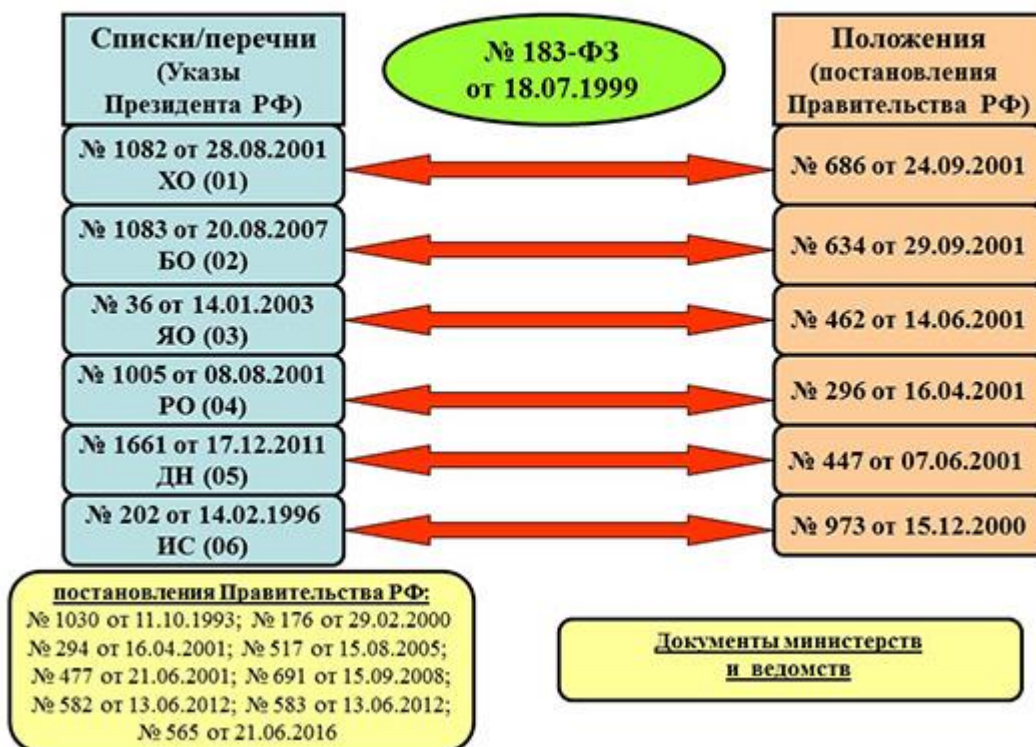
Списки/перечни (Указы Президента РФ)

№ 183-ФЗ от 18.07.1999

Положения (постановления Правительства РФ)

№ 1082 от 28.08.2001 ХО (01)

№ 686 от 24.09.2001

№ 1083 от 20.08.2007 БО (02)

№ 634 от 29.09.2001

№ 36 от 14.01.2003 ЯО (03)

№ 462 от 14.06.2001

№ 1005 от 08.08.2001 РО (04)

№ 296 от 16.04.2001

№ 1661 от 17.12.2011 ДН (05)

№ 447 от 07.06.2001

№ 202 от 14.02.1996 ИС (06)

№ 973 от 15.12.2000

постановления Правительства РФ:
№ 1030 от 11.10.1993; № 176 от 29.02.2000
№ 294 от 16.04.2001; № 517 от 15.08.2005;
№ 477 от 21.06.2001; № 691 от 15.09.2008;
№ 582 от 13.06.2012; № 583 от 13.06.2012;
№ 565 от 21.06.2016

Документы министерств и ведомств